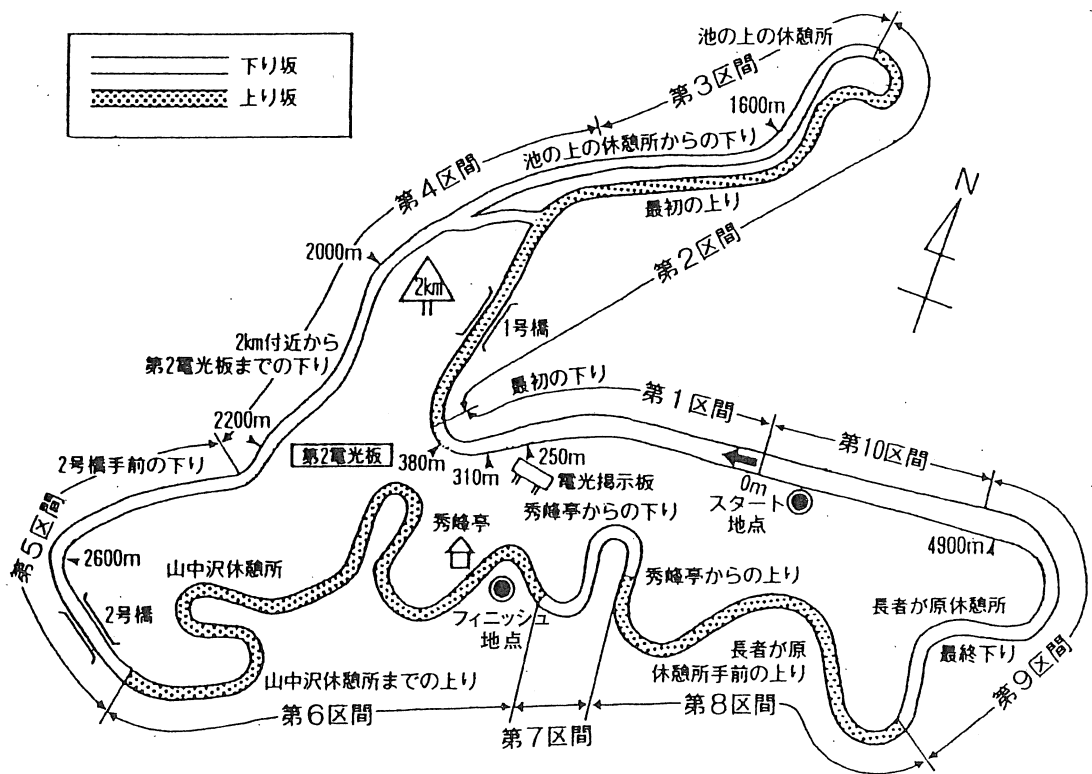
下り坂
上り坂
池の上の休憩所
第3区間
1600m
池の上の休憩所からの下り
第4区間
最初の上り
N
第2区間
2000m
2km
1号橋
2km付近から
第2電光板までの下り
最初の下り
第1区間
2200m
第10区間
2号橋手前の下り
第2電光板
380m
310m
250m
電光掲示板
0m
スタート
地点
第5区間
秀峰亭からの下り
秀峰亭
2600m
山中沢休憩所
4900m
秀峰亭からの上り
2号橋
フィニッシュ
地点
長者が原休憩所
長者が原
休憩所手前の上り
最終下り
山中沢休憩所までの上り
第6区間
第8区間
第9区間
第7区間